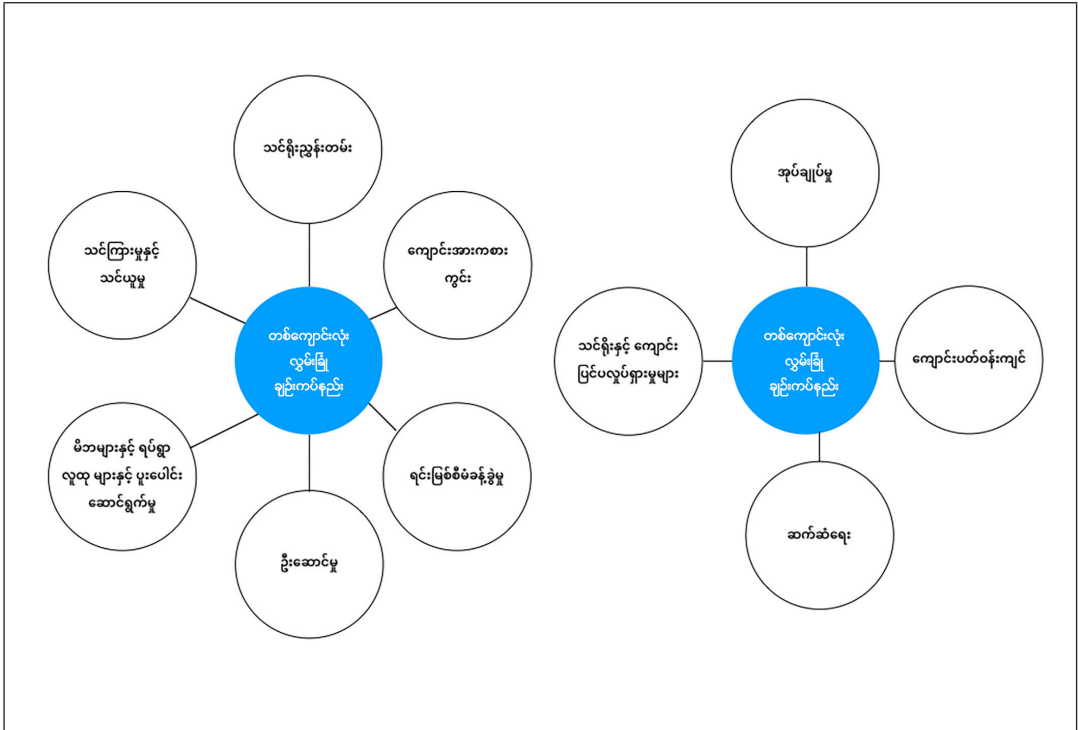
သင်ရိုးညွှန်းတမ်း

သင်ကြားမှုနှင့် သင်ယူမှု

ကျောင်းအားကစားကွင်း

တစ်ကျောင်းလုံး လွှမ်းခြုံ ချဉ်းကပ်နည်း

မိဘများနှင့် ရပ်ရွာလူထု များနှင့် ပူးပေါင်းဆောင်ရွက်မှု

ရင်းမြစ်စီမံခန့်ခွဲမှု

ဦးဆောင်မှု

အုပ်ချုပ်မှု

သင်ရိုးနှင့် ကျောင်း ပြင်ပလှုပ်ရှားမှုများ

တစ်ကျောင်းလုံး လွှမ်းခြုံ ချဉ်းကပ်နည်း

ကျောင်းပတ်ဝန်းကျင်

ဆက်ဆံရေး